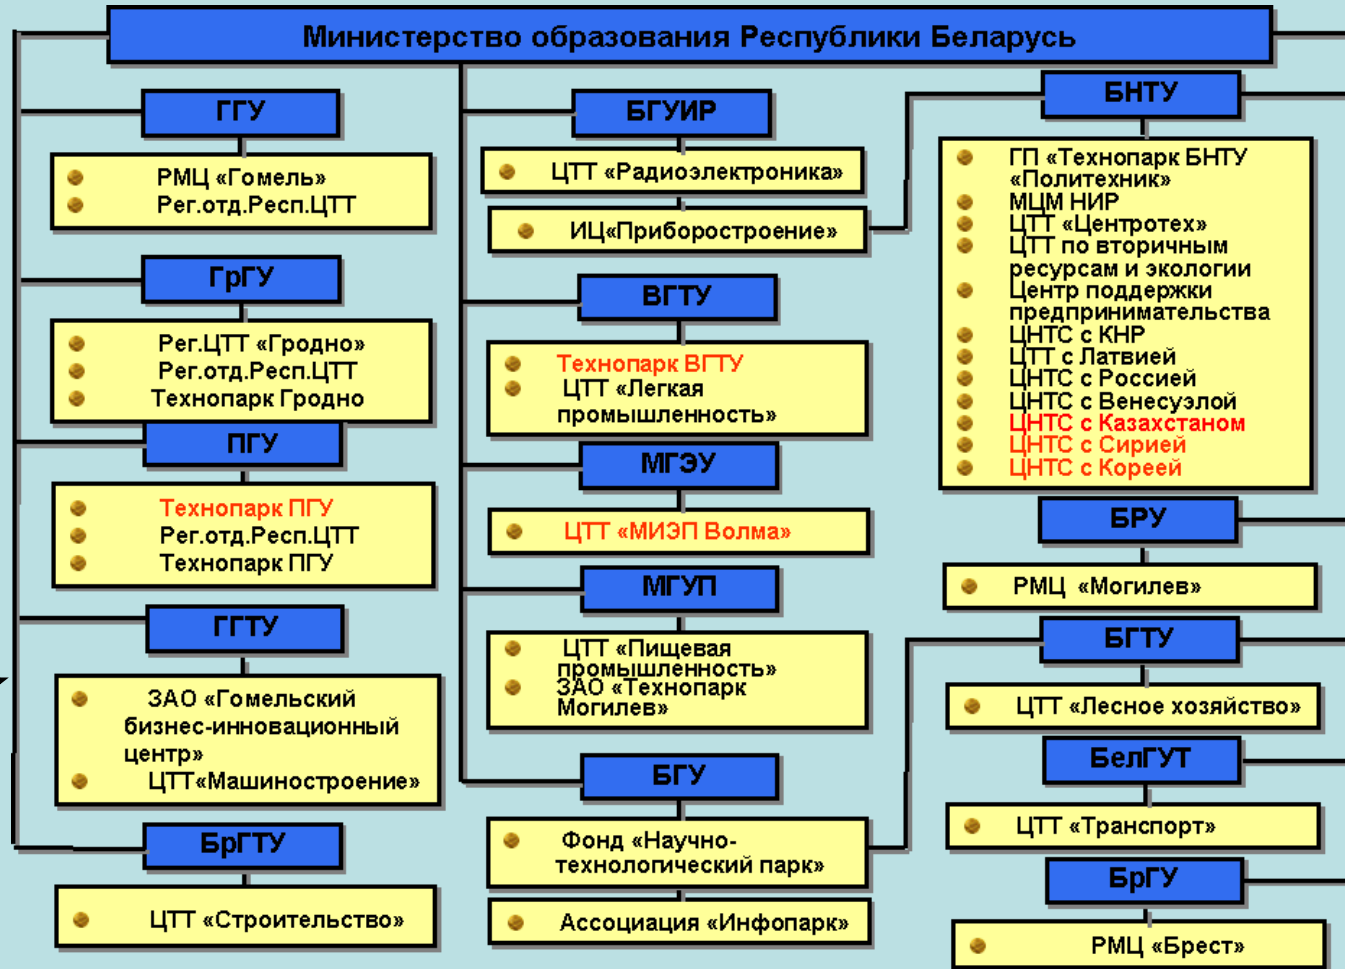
Министерство образования Республики Беларусь

ГГУ
РМЦ «Гомель»
Рег.отд.Респ.ЦТТ

ГрГУ
Рег.ЦТТ «Гродно»
Рег.отд.Респ.ЦТТ
Технопарк Гродно

ПГУ
Технопарк ПГУ
Рег.отд.Респ.ЦТТ
Технопарк ПГУ

ГГТУ
ЗАО «Гомельский бизнес-инновационный центр»
ЦТТ«Машиностроение»

БрГТУ
ЦТТ «Строительство»

БГУИР
ЦТТ «Радиоэлектроника»
ИЦ«Приборостроение»

ВГТУ
Технопарк ВГТУ
ЦТТ «Легкая промышленность»

МГЭУ
ЦТТ «МИЭП Волма»

МГУП
ЦТТ «Пищевая промышленность»
ЗАО «Технопарк Могилев»

БГУ
Фонд «Научно-технологический парк»
Ассоциация «Инфопарк»

БНТУ
ГП «Технопарк БНТУ «Политехник»
МЦМ НИР
ЦТТ «Центротех»
ЦТТ по вторичным ресурсам и экологии
Центр поддержки предпринимательства
ЦНТС с КНР
ЦТТ с Латвией
ЦНТС с Россией
ЦНТС с Венесуэлой
ЦНТС с Казахстаном
ЦНТС с Сирией
ЦНТС с Кореей

БРУ
РМЦ «Могилев»

БГТУ
ЦТТ «Лесное хозяйство»

БелГУТ
ЦТТ «Транспорт»

БрГУ
РМЦ «Брест»